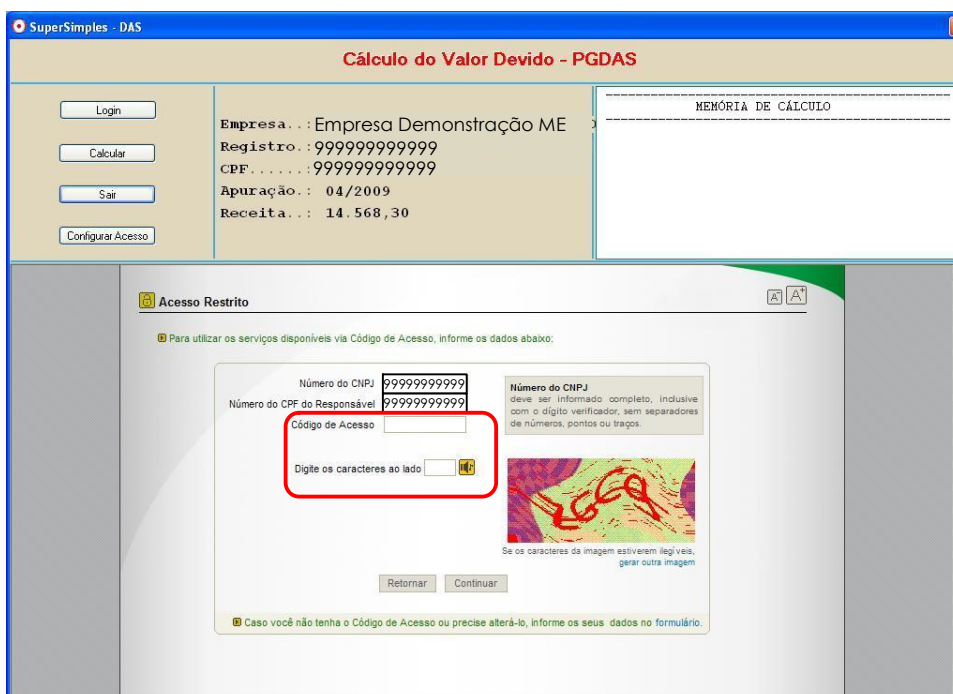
SuperSimples - DAS

Cálculo do Valor Devido - PGDAS

Login

Calcular

Sair

Configurar Acesso

Empresa..: Empresa Demonstração ME
Registro.: 999999999999
CPF......: 999999999999
Apuração.: 04/2009
Receita..: 14.568,30

MEMÓRIA DE CÁLCULO

Acesso Restrito

A A+

Para utilizar os serviços disponíveis via Código de Acesso, informe os dados abaixo:

Número do CNPJ 99999999999

Número do CPF do Responsável 99999999999

Código de Acesso

Digite os caracteres ao lado

Número do CNPJ
deve ser informado completo, inclusive com o dígito verificador, sem separadores de números, pontos ou traços.

Se os caracteres da imagem estiverem ilegíveis, gerar outra imagem

Retornar Continuar

Caso você não tenha o Código de Acesso ou precise alterá-lo, informe os seus dados no formulário.